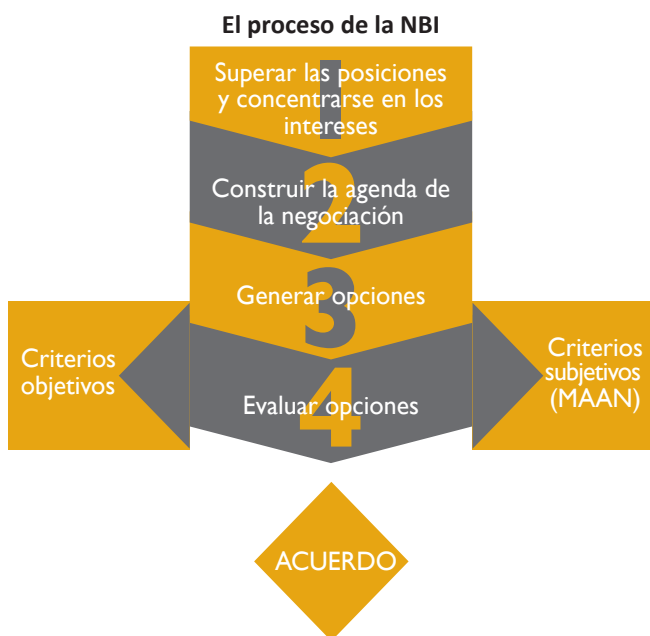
El proceso de la NBI

1
Superar las posiciones y concentrarse en los intereses

2
Construir la agenda de la negociación

3
Generar opciones

Criterios objetivos

4
Evaluar opciones

Criterios subjetivos (MAAN)

ACUERDO